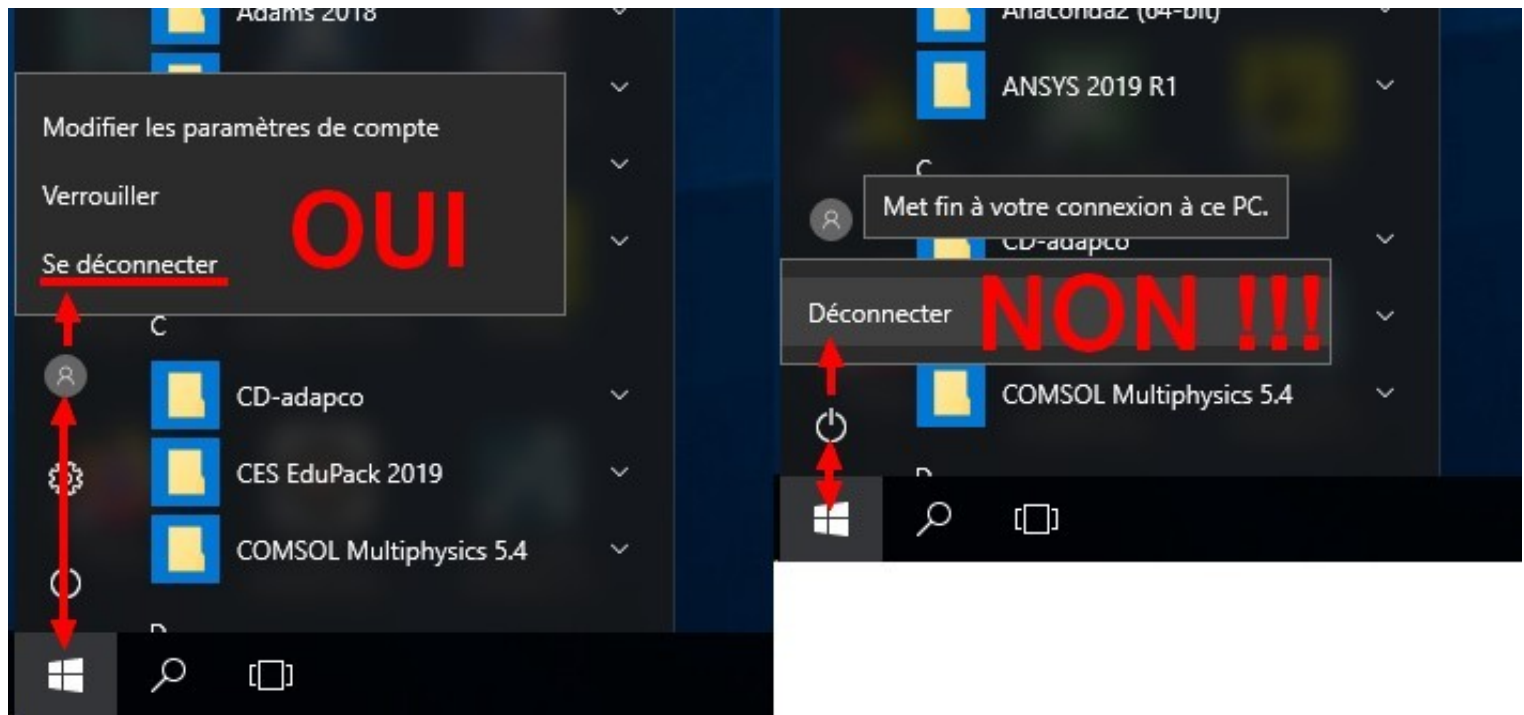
Adams 2018

Modifier les paramètres de compte

Verrouiller

Se déconnecter

OUI

C

CD-adapco

CES EduPack 2019

COMSOL Multiphysics 5.4

D

Anaconda2 (64-bit)

ANSYS 2019 R1

C

Met fin à votre connexion à ce PC.

CD-adapco

Déconnecter

NON !!!

COMSOL Multiphysics 5.4

D